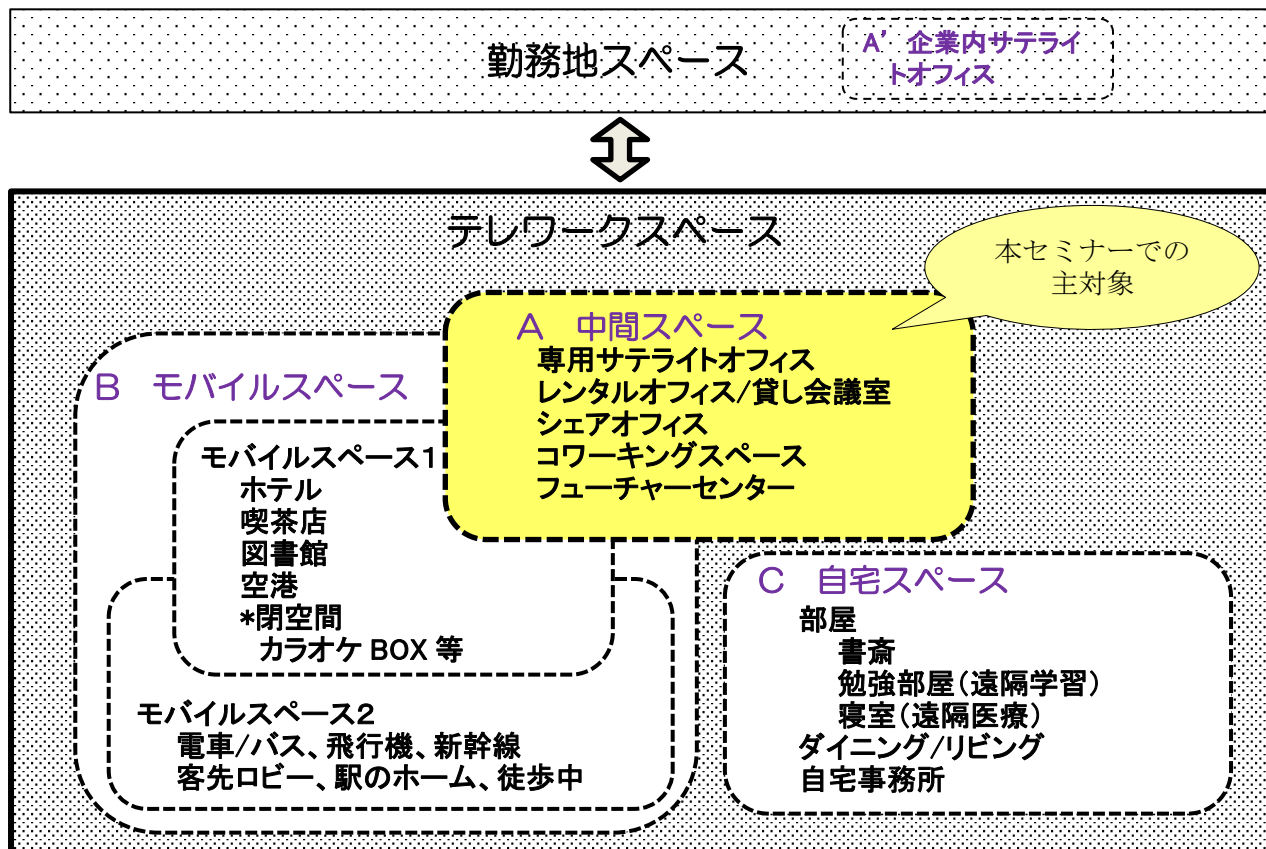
勤務地スペース

A' 企業内サテライトオフィス

テレワークスペース

本セミナーでの主対象

A 中間スペース
専用サテライトオフィス
レンタルオフィス/貸し会議室
シェアオフィス
コワーキングスペース
フューチャーセンター

B モバイルスペース

モバイルスペース1
ホテル
喫茶店
図書館
空港
*閉空間
カラオケ BOX 等

モバイルスペース2
電車/バス、飛行機、新幹線
客先ロビー、駅のホーム、徒歩中

C 自宅スペース
部屋
書斎
勉強部屋（遠隔学習）
寝室（遠隔医療）
ダイニング/リビング
自宅事務所